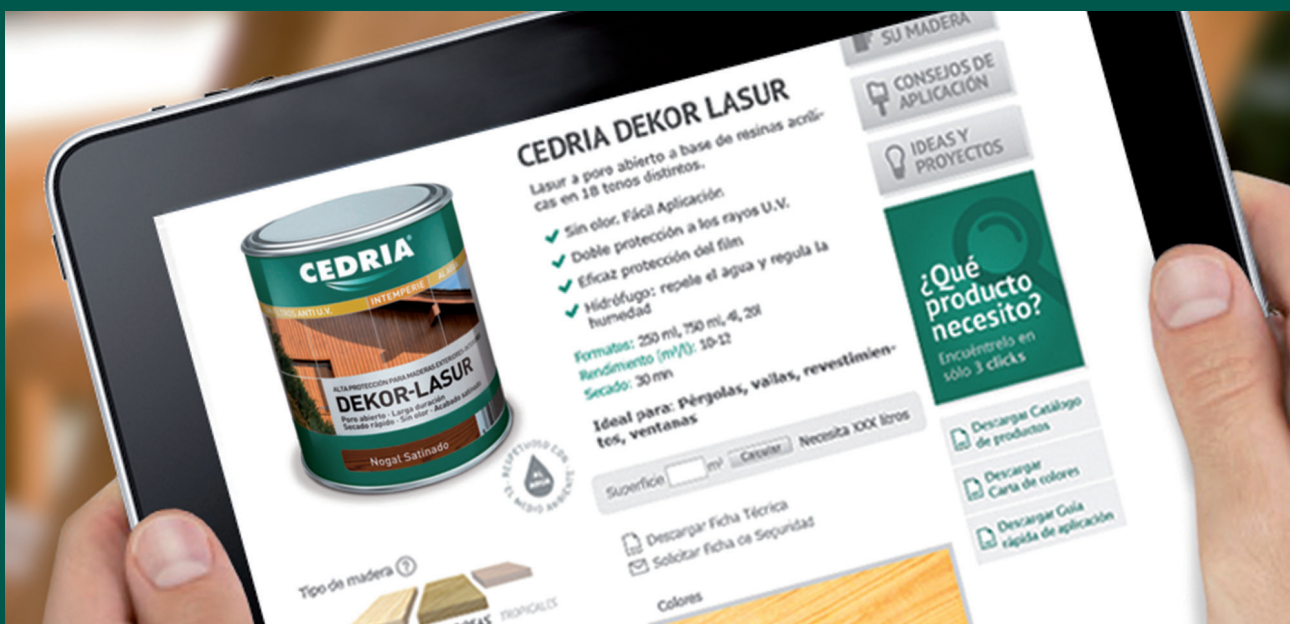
SU MADERA

CONSEJOS DE APLICACIÓN

IDEAS Y PROYECTOS

CEDRIA DEKOR LASUR

Lasur a poro abierto a base de resinas acrílicas en 18 tonos distintos.

Sin olor. Fácil Aplicación

Doble protección a los rayos U.V.

Eficaz protección del film

Hidrófugo: repele el agua y regula la humedad

Formatos: 250 ml, 750 ml, 4l, 20l
Rendimiento (m²/l): 10-12
Secado: 30 mn

Ideal para: Pérgolas, vallas, revestimientos, ventanas

Superficie m² Calcular Necesita XXX litros

Descargar Ficha Técnica
Solicitar Ficha de Seguridad

Colores

CEDRIA
FILTRO ANTI U.V.
INTEMPERIE
ALTA PROTECCIÓN PARA MADERAS EXTERIORES
DEKOR-LASUR
Poro abierto · Larga duración
Secado rápido · Sin olor · Acabado satinado
Nogal Satinado

RESPETUOSO CON EL MEDIO AMBIENTE

¿Qué producto necesito?
Encuéntrelo en sólo 3 clicks

Descargar Catálogo de productos

Descargar Carta de colores

Descargar Guía rápida de aplicación

Tipo de madera ?
TROPICALES